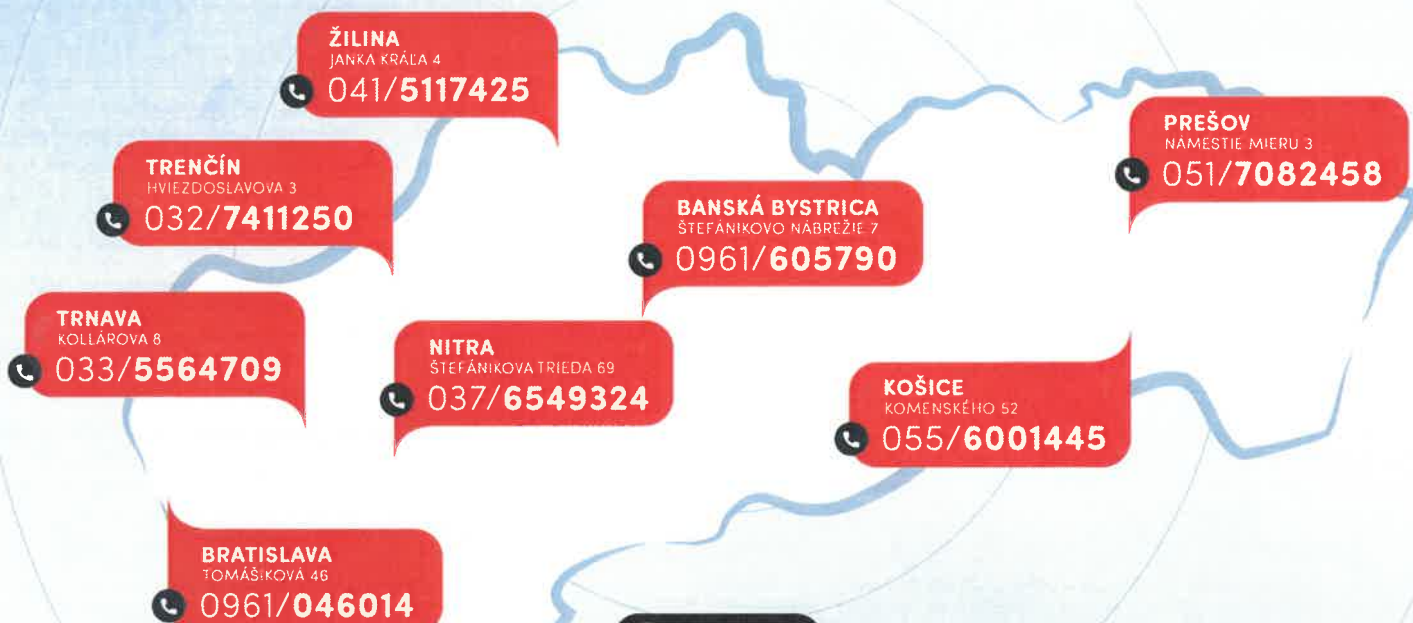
ŽILINA
JANKA KRÁĽA 4
041/5117425

TRENČÍN
HVIEZDOSLAVOVA 3
032/7411250

PREŠOV
NÁMESTIE MIERU 3
051/7082458

BANSKÁ BYSTRICA
ŠTEFÁNIKOVO NÁBREŽIE 7
0961/605790

TRNAVA
KOLLÁROVA 8
033/5564709

NITRA
ŠTEFÁNIKOVA TRIEDA 69
037/6549324

KOŠICE
KOMENSKÉHO 52
055/6001445

BRATISLAVA
TOMÁŠIKOVA 46
0961/046014